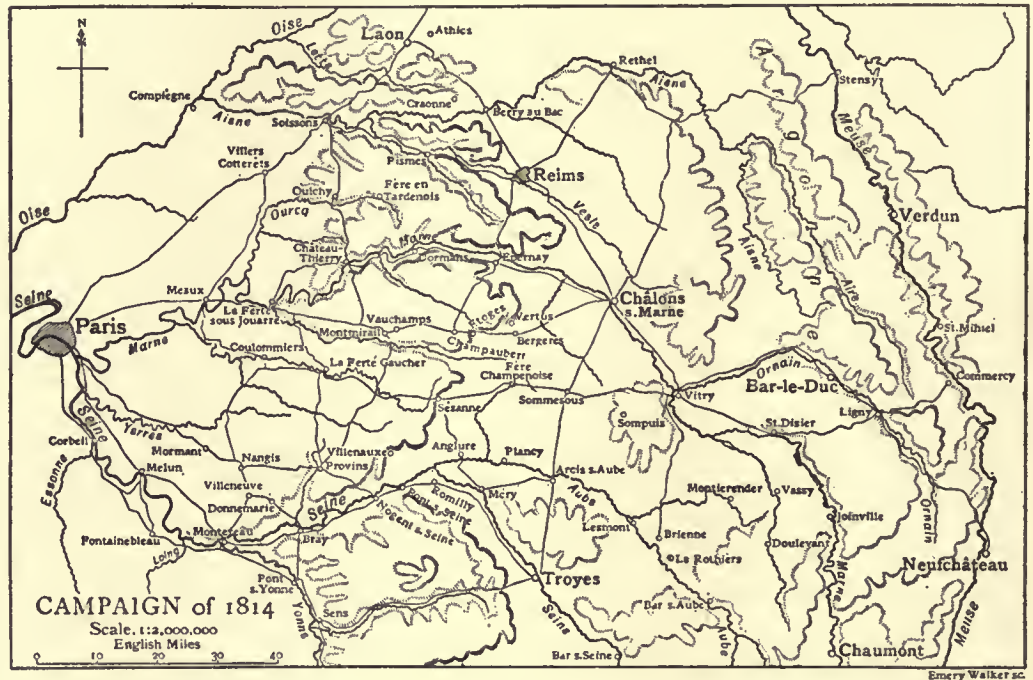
N

Oise
Lette
Laon
Athies
Rethel
Aisne
Stensy
Compiègne
Craonne
Berry au Bac
Aisne
Soissons
Meuse
Villers Cotterets
Fismes
Reims
Oise
Oulchy
Fère en Tardenois
Ourcq
Vesle
Verdun
Château-Thierry
Marne
Dormans
Epernay
Aisne
Aire
Seine
Meaux
La Ferté sous Jouarre
Vauchamps
Châlons s. Marne
Paris
Montmirail
Vertus
Marne
Petit Morin
Champaubert
Bergères
St. Mihiel
Coulommiers
La Ferté Gaucher
Fère Champenoise
Ornain
Commercy
Bar-le-Duc
Vitry
Sommesous
Sézanne
Yerres
Sompuis
St. Dizier
Ligny
Seine
Corbeil
Mormant
Nangis
Villenauxe
Provins
Anglure
Plancy
Essonne
Melun
Villeneuve
Arcis s. Aube
Montierender
Vassy
Donnemarie
Seine
Romilly
Pont s. Seine
Mery
Aube
Joinville
Ornain
Fontainebleau
Montereau
Nogent s. Seine
Lesmont
Brienne
Loing
Bray
La Rothière
Doulevant
Marne
Pont s. Yonne
Troyes
Neufchâteau
CAMPAIGN of 1814
Sens
Seine
Bar s. Aube
Aube
Scale. 1:2,000,000
English Miles
Yonne
Meuse
0 10 20 30 40
Bar s. Seine
Chaumont
Emery Walker sc.